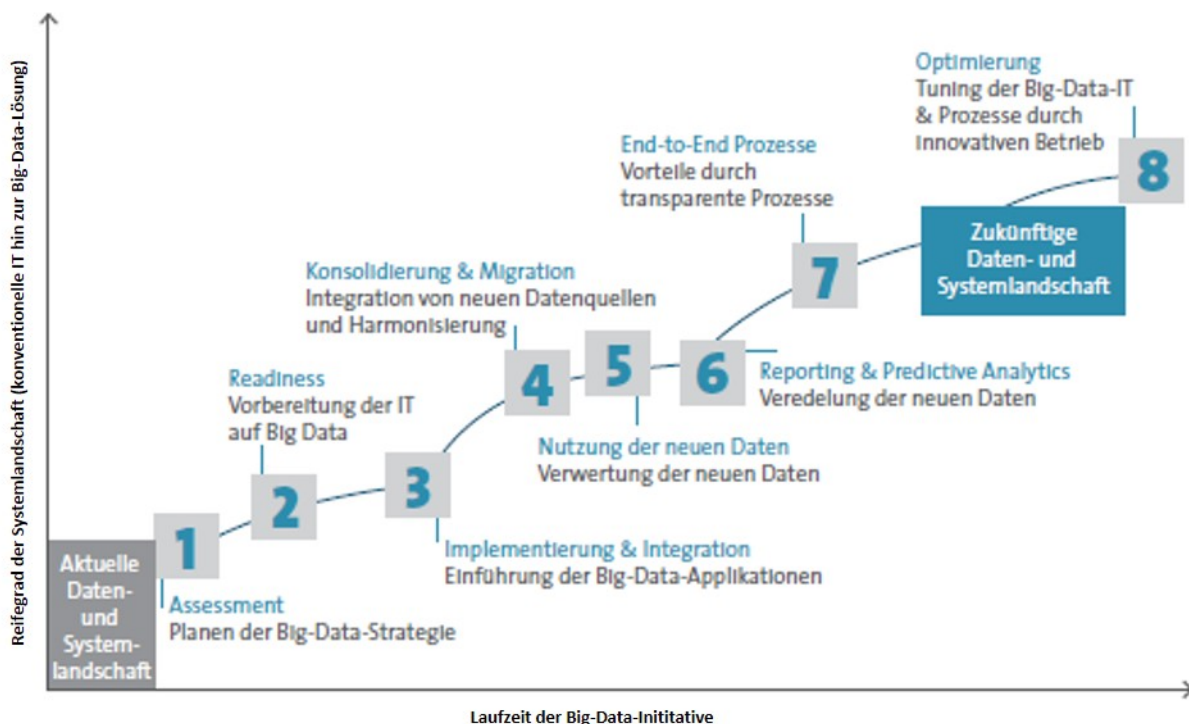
Reifegrad der Systemlandschaft (konventionelle IT hin zur Big-Data-Lösung)

Aktuelle Daten- und Systemlandschaft

1
Assessment
Planen der Big-Data-Strategie

2
Readiness
Vorbereitung der IT auf Big Data

3
Implementierung & Integration
Einführung der Big-Data-Applikationen

4
Konsolidierung & Migration
Integration von neuen Datenquellen und Harmonisierung

5
Nutzung der neuen Daten
Verwertung der neuen Daten

6
Reporting & Predictive Analytics
Veredelung der neuen Daten

7
End-to-End Prozesse
Vorteile durch transparente Prozesse

Zukünftige Daten- und Systemlandschaft

8
Optimierung
Tuning der Big-Data-IT & Prozesse durch innovativen Betrieb

Laufzeit der Big-Data-Inititative